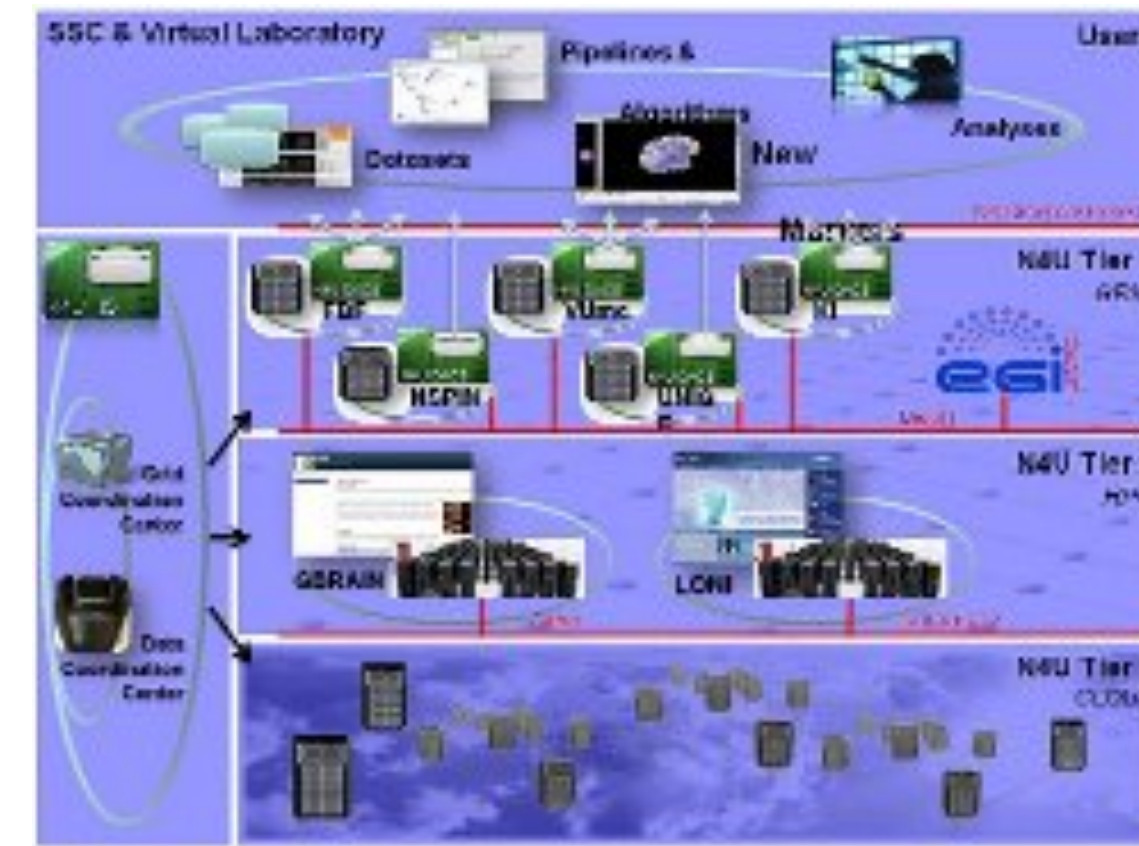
SSC & Virtual Laboratory

Pipelines &

Users

Algorithms

Datasets

New

Analyses

Markers

N4U Tier

FBF

vUmc

NI

NSPIN

UNIG

egi

Grid Coordination Center

N4U Tier

CBRAIN

LONI

Data Coordination Center

N4U Tier